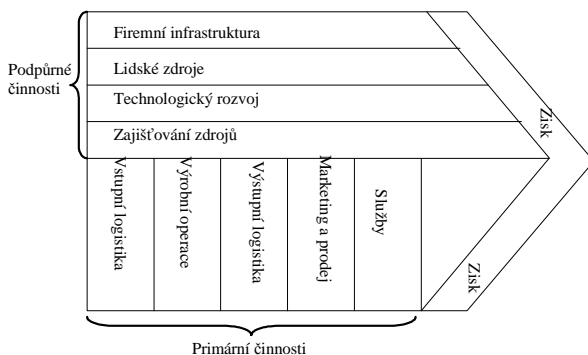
Podpůrné činnosti

Firemní infrastruktura

Lidské zdroje

Technologický rozvoj

Zajišťování zdrojů

Zisk

Vstupní logistika

Výrobní operace

Výstupní logistika

Marketing a prodej

Služby

Zisk

Primární činnosti